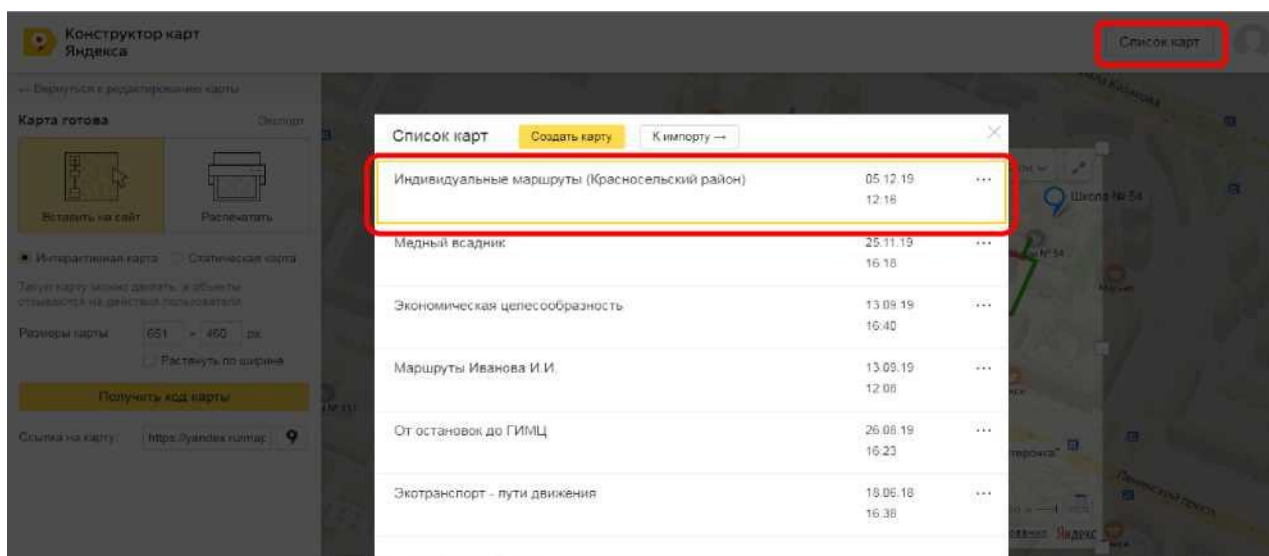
Конструктор карт Яндекса

Список карт

← Вернуться к редактированию карты

Карта готова

Экспорт

Вставить на сайт

Распечатать

Интерактивная карта

Статическая карта

Такую карту можно двигать, а объекты откликаются на действия пользователя

Размеры карты: 651 × 460 px

Растянуть по ширине

Получить код карты

Ссылка на карту: https://yandex.ru/map

Список карт

Создать карту

К импорту →

| | | |
|---|---|---|
| Индивидуальные маршруты (Красносельский район) | 05.12.19 12:16 | ··· |
| Медный всадник | 25.11.19 16:18 | ··· |
| Экономическая целесообразность | 13.09.19 16:40 | ··· |
| Маршруты Иванова И.И. | 13.09.19 12:08 | ··· |
| От остановок до ГИМЦ | 26.08.19 16:23 | ··· |
| Экотранспорт - пути движения | 18.06.18 16:38 | ··· |

Школа № 54

Яндекс